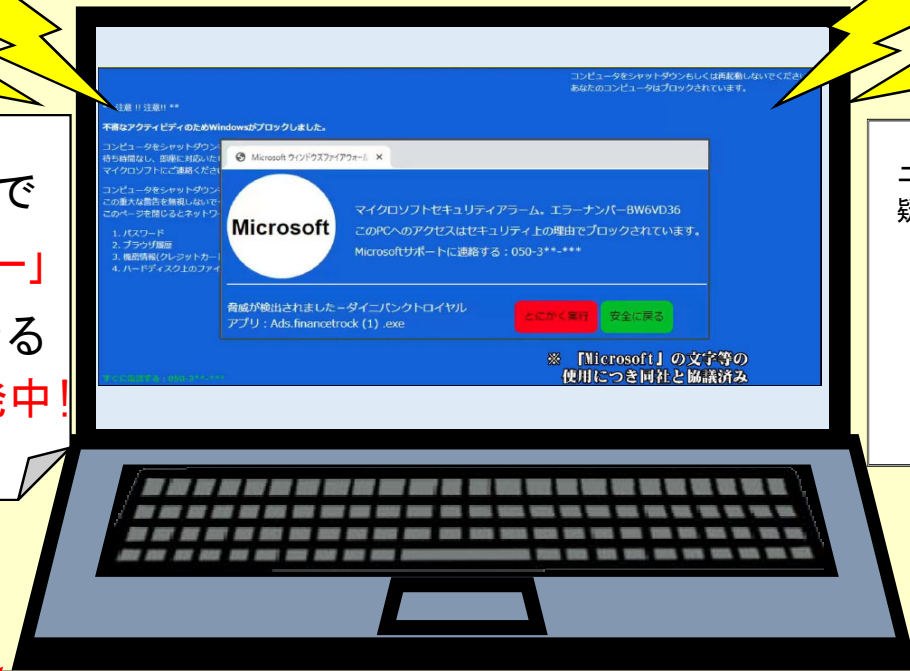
で

ー」

る

発中!

コンピュータをシャットダウンもしくは再起動しないでください。あなたのコンピュータはブロックされています。

注意 !! 注意!! **

不審なアクティビティのためWindowsがブロックしました。

コンピュータをシャットダウン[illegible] 待ち時間なし、即座に対応いた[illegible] マイクロソフトにご連絡くださ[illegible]

コンピュータをシャットダウン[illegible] この重大な警告を無視しないで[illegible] このページを閉じるとネットワ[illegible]

1. パスワード
2. ブラウザ履歴
3. 機密情報(クレジットカード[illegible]
4. ハードディスク上のファイ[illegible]

Microsoft ウィンドウズファイアウォール ×

Microsoft

マイクロソフトセキュリティアラーム。エラーナンバーBW6VD36

このPCへのアクセスはセキュリティ上の理由でブロックされています。

Microsoftサポートに連絡する:050-3**-***

脅威が検出されました - ダイニバンクトロイヤル
アプリ:Ads.financetrock (1) .exe

とにかく実行

安全に戻る

すぐに電話する:050-3**-***

※ 『Microsoft』の文字等の使用につき同社と協議済み

コ
疑